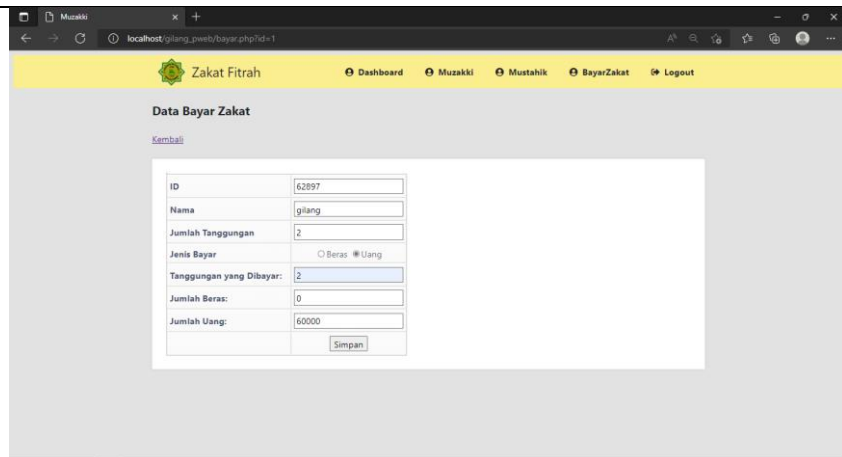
Muzakki

localhost/gilang_pweb/bayar.php?id=1

Zakat Fitrah

Dashboard Muzakki Mustahik BayarZakat Logout

Data Bayar Zakat

Kembali

| ID | 62897 |
|---|---|
| Nama | gilang |
| Jumlah Tanggungan | 2 |
| Jenis Bayar | Beras Uang |
| Tanggungan yang Dibayar: | 2 |
| Jumlah Beras: | 0 |
| Jumlah Uang: | 60000 |
| | Simpan |